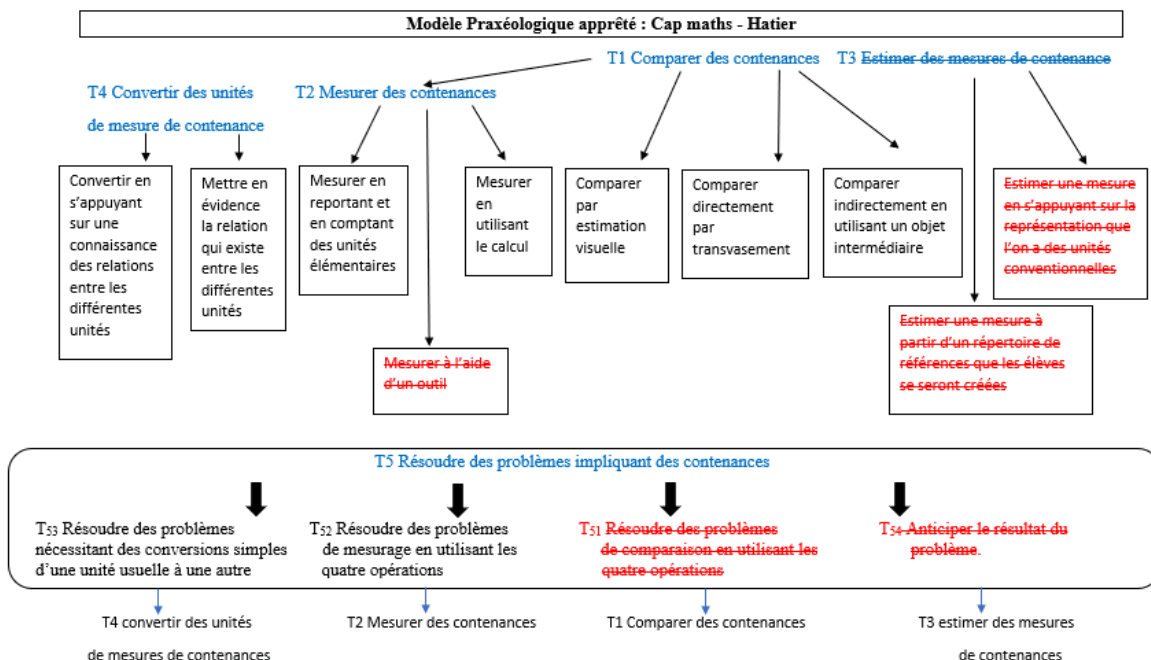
Modèle Praxéologique apprêté : Cap maths - Hatier

T1 Comparer des contenances

T3 Estimer des mesures de contenance

T4 Convertir des unités de mesure de contenance

T2 Mesurer des contenances

Convertir en s'appuyant sur une connaissance des relations entre les différentes unités

Mettre en évidence la relation qui existe entre les différentes unités

Mesurer en reportant et en comptant des unités élémentaires

Mesurer en utilisant le calcul

Comparer par estimation visuelle

Comparer directement par transvasement

Comparer indirectement en utilisant un objet intermédiaire

Estimer une mesure en s'appuyant sur la représentation que l'on a des unités conventionnelles

Estimer une mesure à partir d'un répertoire de références que les élèves se seront créées

Mesurer à l'aide d'un outil

T5 Résoudre des problèmes impliquant des contenances

$T_{53}$ Résoudre des problèmes nécessitant des conversions simples d'une unité usuelle à une autre

$T_{52}$ Résoudre des problèmes de mesurage en utilisant les quatre opérations

$T_{51}$ Résoudre des problèmes de comparaison en utilisant les quatre opérations

$T_{54}$ Anticiper le résultat du problème.

T4 convertir des unités de mesures de contenances

T2 Mesurer des contenances

T1 Comparer des contenances

T3 estimer des mesures de contenances